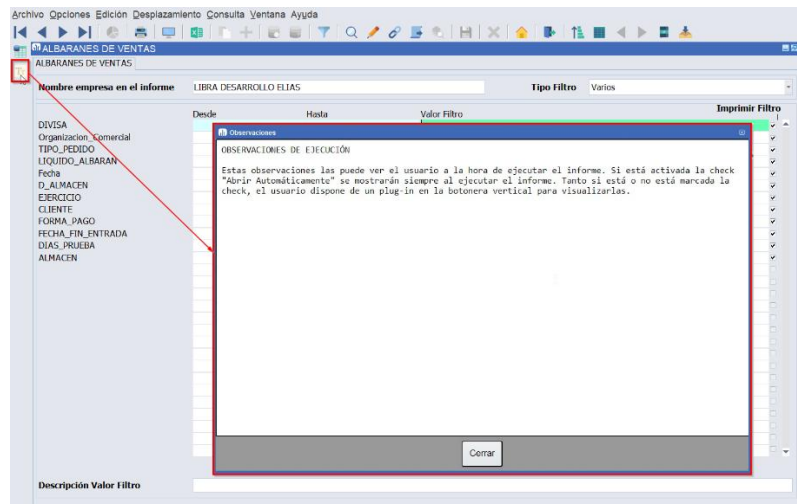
Archivo Opciones Edición Desplazamiento Consulta Ventana Ayuda

ALBARANES DE VENTAS

ALBARANES DE VENTAS

Nombre empresa en el informe LIBRA DESARROLLO ELIAS

Tipo Filtro Varios

Desde Hasta Valor Filtro

Imprimir Filtro

DIVISA
Organizacion_Comercial
TIPO_PEDIDO
LIQUIDO_ALBARAN
Fecha
D_ALMACEN
EJERCICIO
CLIENTE
FORMA_PAGO
FECHA_FIN_ENTRADA
DIAS_PRUEBA
ALMACEN

Observaciones

OBSERVACIONES DE EJECUCIÓN

Estas observaciones las puede ver el usuario a la hora de ejecutar el informe. Si está activada la check "Abrir Automáticamente" se mostrarán siempre al ejecutar el informe. Tanto si está o no está marcada la check, el usuario dispone de un plug-in en la botonera vertical para visualizarlas.

Cerrar

Descripción Valor Filtro